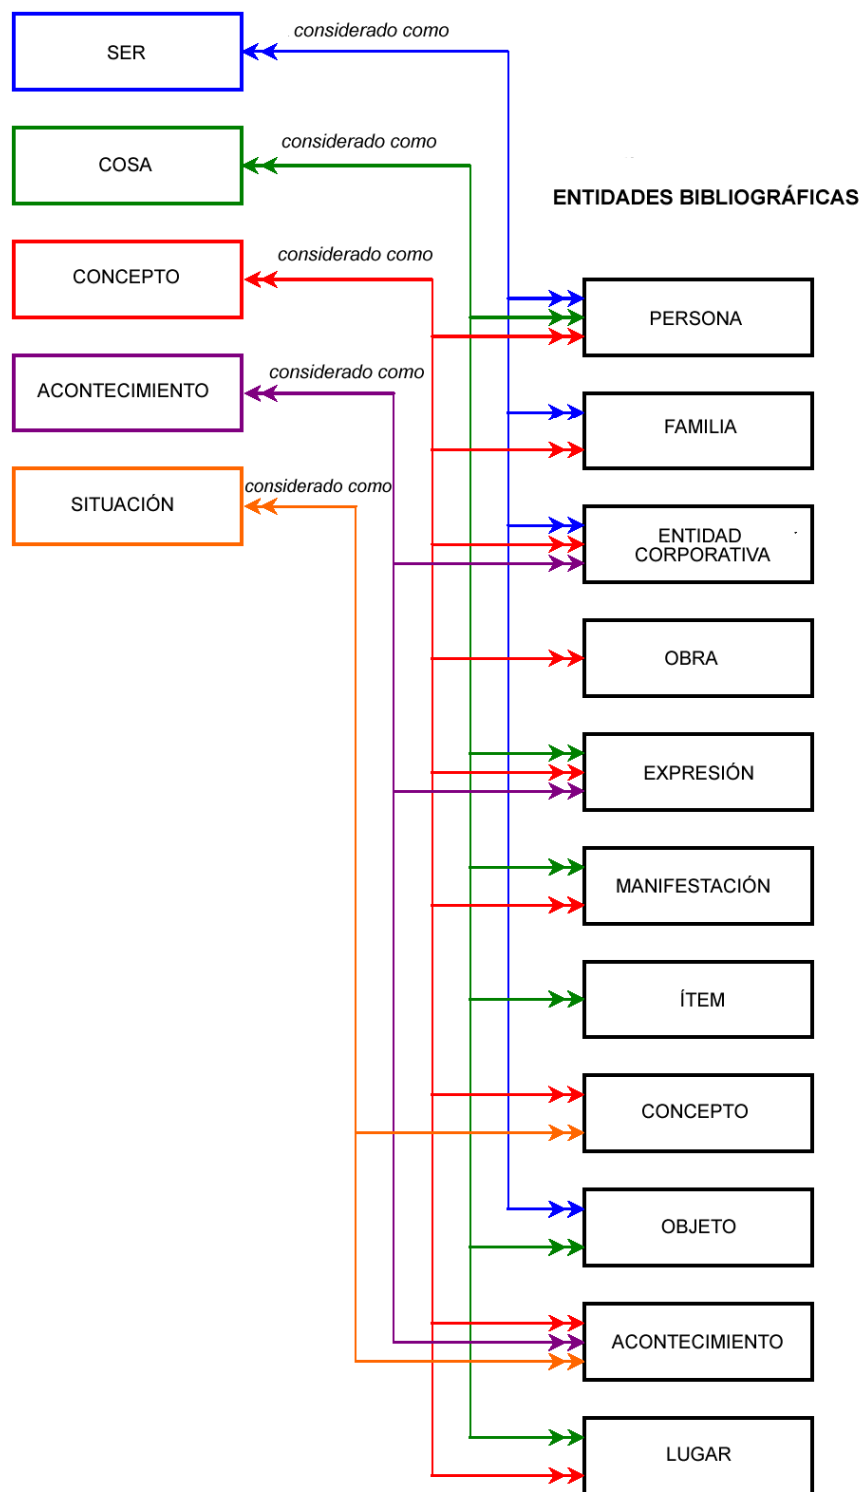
SER
considerado como
COSA
considerado como
CONCEPTO
considerado como
ACONTECIMIENTO
considerado como
SITUACIÓN
considerado como

ENTIDADES BIBLIOGRÁFICAS

PERSONA
FAMILIA
ENTIDAD CORPORATIVA
OBRA
EXPRESIÓN
MANIFESTACIÓN
ÍTEM
CONCEPTO
OBJETO
ACONTECIMIENTO
LUGAR